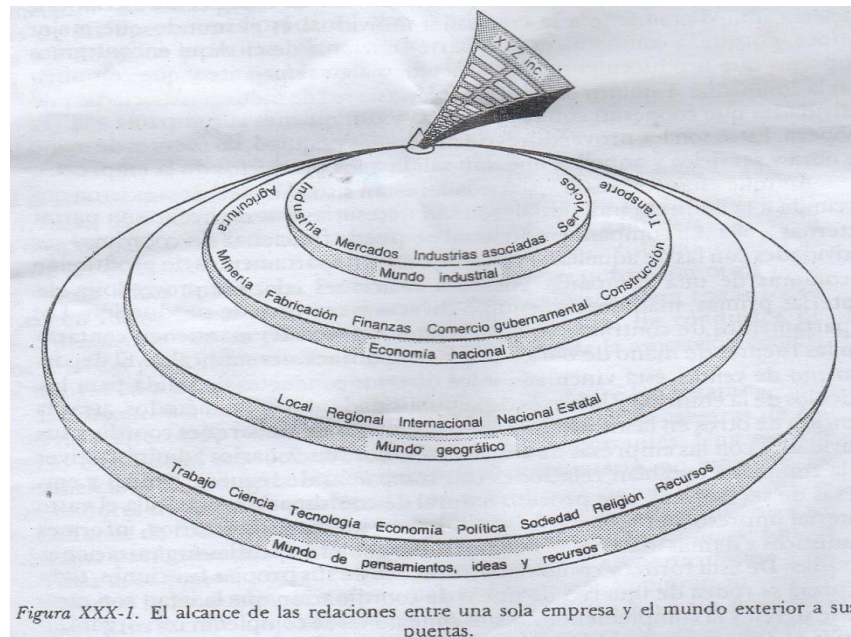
XYZ inc.

Industria Mercados Industrias asociadas Servicios

Mundo industrial

Agricultura Transporte

Minería Fabricación Finanzas Comercio gubernamental Construcción

Economía nacional

Local Regional Internacional Nacional Estatal

Mundo geográfico

Trabajo Ciencia Tecnología Economía Política Sociedad Religión Recursos

Mundo de pensamientos, ideas y recursos

*Figura XXX-1.* El alcance de las relaciones entre una sola empresa y el mundo exterior a sus puertas.